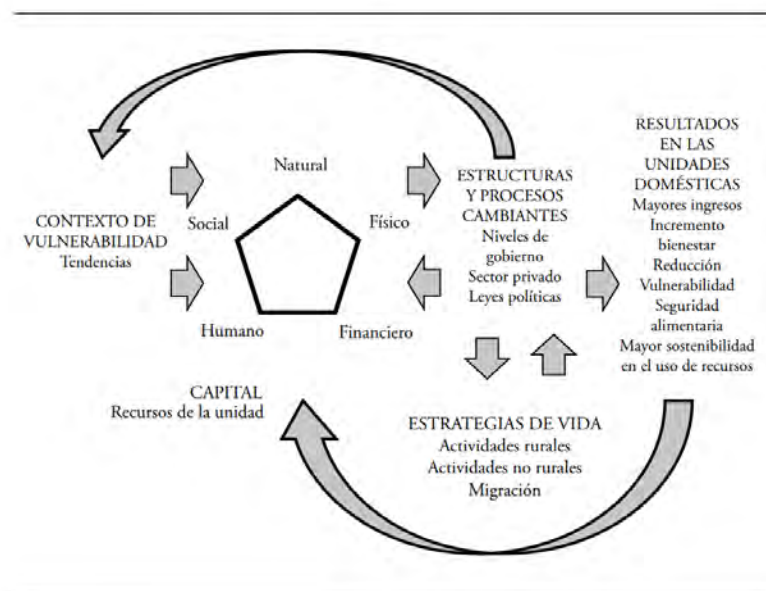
CONTEXTO DE VULNERABILIDAD
Tendencias

Natural
Social
Físico
Humano
Financiero

ESTRUCTURAS Y PROCESOS CAMBIANTES
Niveles de gobierno
Sector privado
Leyes políticas

RESULTADOS EN LAS UNIDADES DOMÉSTICAS
Mayores ingresos
Incremento bienestar
Reducción Vulnerabilidad
Seguridad alimentaria
Mayor sostenibilidad en el uso de recursos

CAPITAL
Recursos de la unidad

ESTRATEGIAS DE VIDA
Actividades rurales
Actividades no rurales
Migración